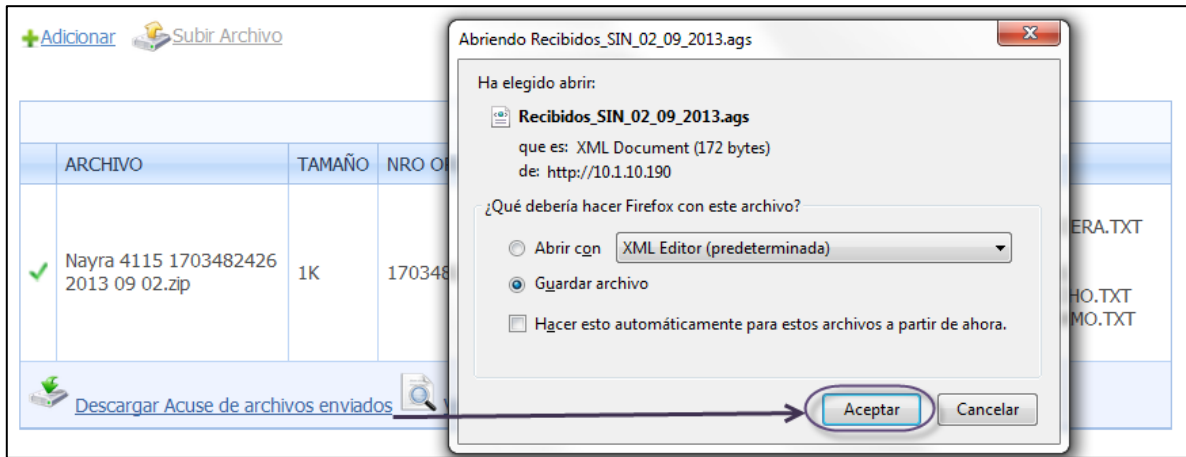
Adicionar Subir Archivo

| | ARCHIVO | TAMAÑO | NRO O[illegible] |
|---|---|---|---|
| ✓ | Nayra 4115 1703482426 2013 09 02.zip | 1K | 170348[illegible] |

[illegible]ERA.TXT
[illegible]HO.TXT
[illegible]MO.TXT

Descargar Acuse de archivos enviados

Abriendo Recibidos_SIN_02_09_2013.ags

Ha elegido abrir:

Recibidos_SIN_02_09_2013.ags

que es: XML Document (172 bytes)
de: http://10.1.10.190

¿Qué debería hacer Firefox con este archivo?

Abrir con XML Editor (predeterminada)

Guardar archivo

Hacer esto automáticamente para estos archivos a partir de ahora.

Aceptar Cancelar